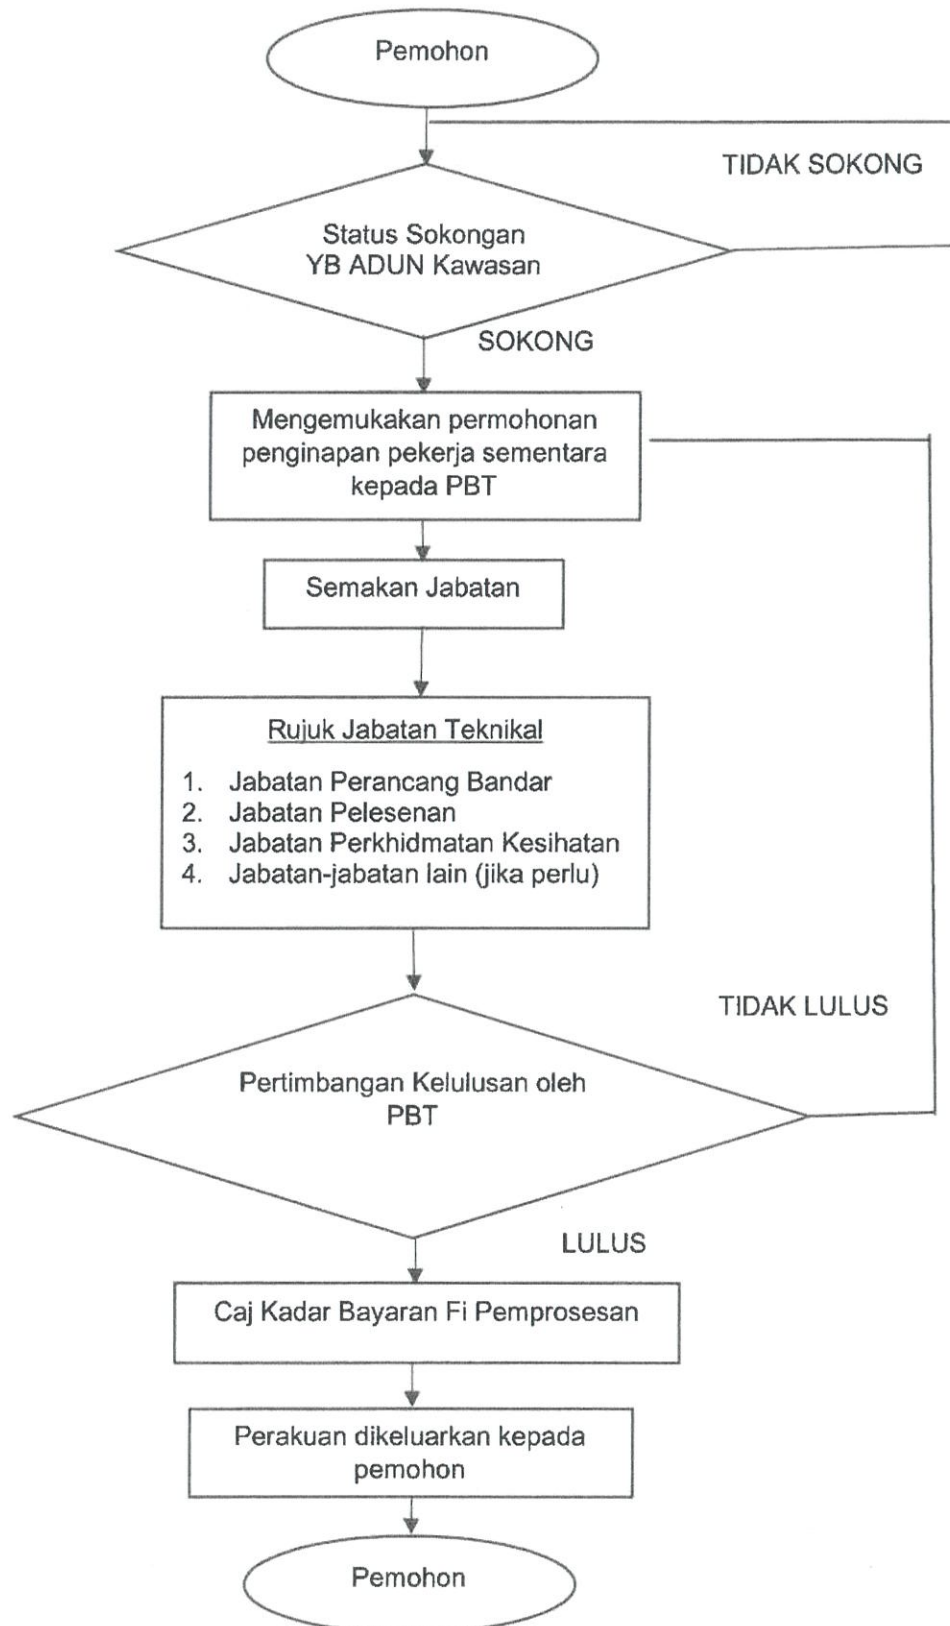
Pemohon

TIDAK SOKONG

Status Sokongan YB ADUN Kawasan

SOKONG

Mengemukakan permohonan penginapan pekerja sementara kepada PBT

Semakan Jabatan

Rujuk Jabatan Teknikal

1. Jabatan Perancang Bandar
2. Jabatan Pelesenan
3. Jabatan Perkhidmatan Kesihatan
4. Jabatan-jabatan lain (jika perlu)

TIDAK LULUS

Pertimbangan Kelulusan oleh PBT

LULUS

Caj Kadar Bayaran Fi Pemprosesan

Perakuan dikeluarkan kepada pemohon

Pemohon